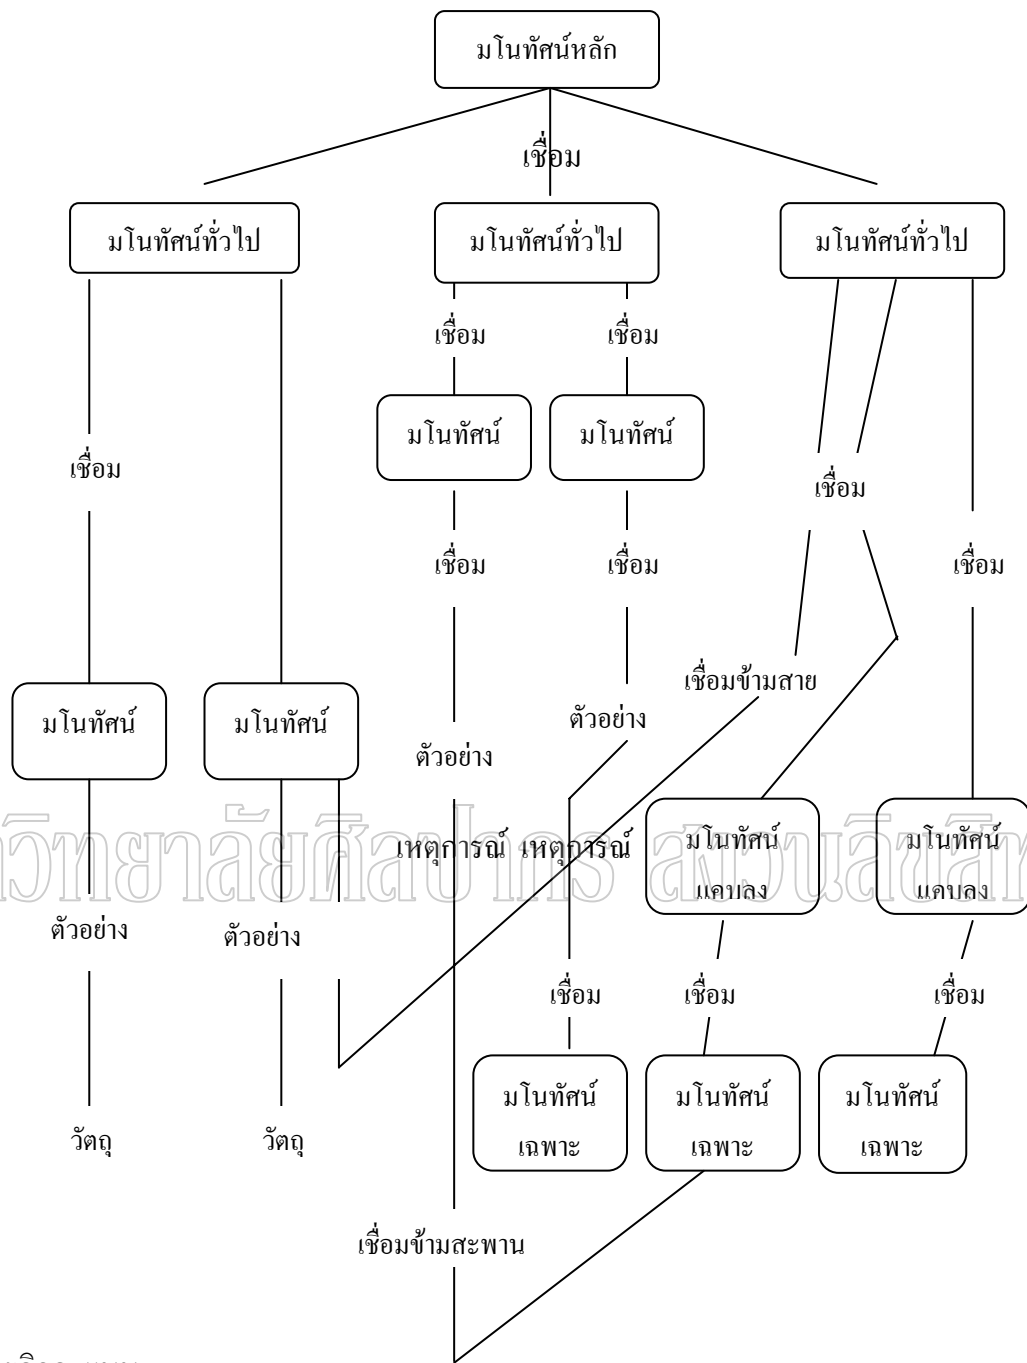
มโนทัศน์หลัก

เชื่อม

มโนทัศน์ทั่วไป

มโนทัศน์ทั่วไป

มโนทัศน์ทั่วไป

เชื่อม

เชื่อม

เชื่อม

มโนทัศน์

มโนทัศน์

เชื่อม

มโนทัศน์

มโนทัศน์

ตัวอย่าง

ตัวอย่าง

วัตถุ

วัตถุ

เชื่อม

เชื่อม

ตัวอย่าง

ตัวอย่าง

เหตุการณ์

เหตุการณ์

เชื่อม

มโนทัศน์ เฉพาะ

เชื่อม

เชื่อมข้ามสาย

เชื่อม

มโนทัศน์ แคบลง

มโนทัศน์ แคบลง

เชื่อม

เชื่อม

มโนทัศน์ เฉพาะ

มโนทัศน์ เฉพาะ

เชื่อมข้ามสะพาน

วิทยาลัยศิลปากร สงวนลิขสิทธิ์